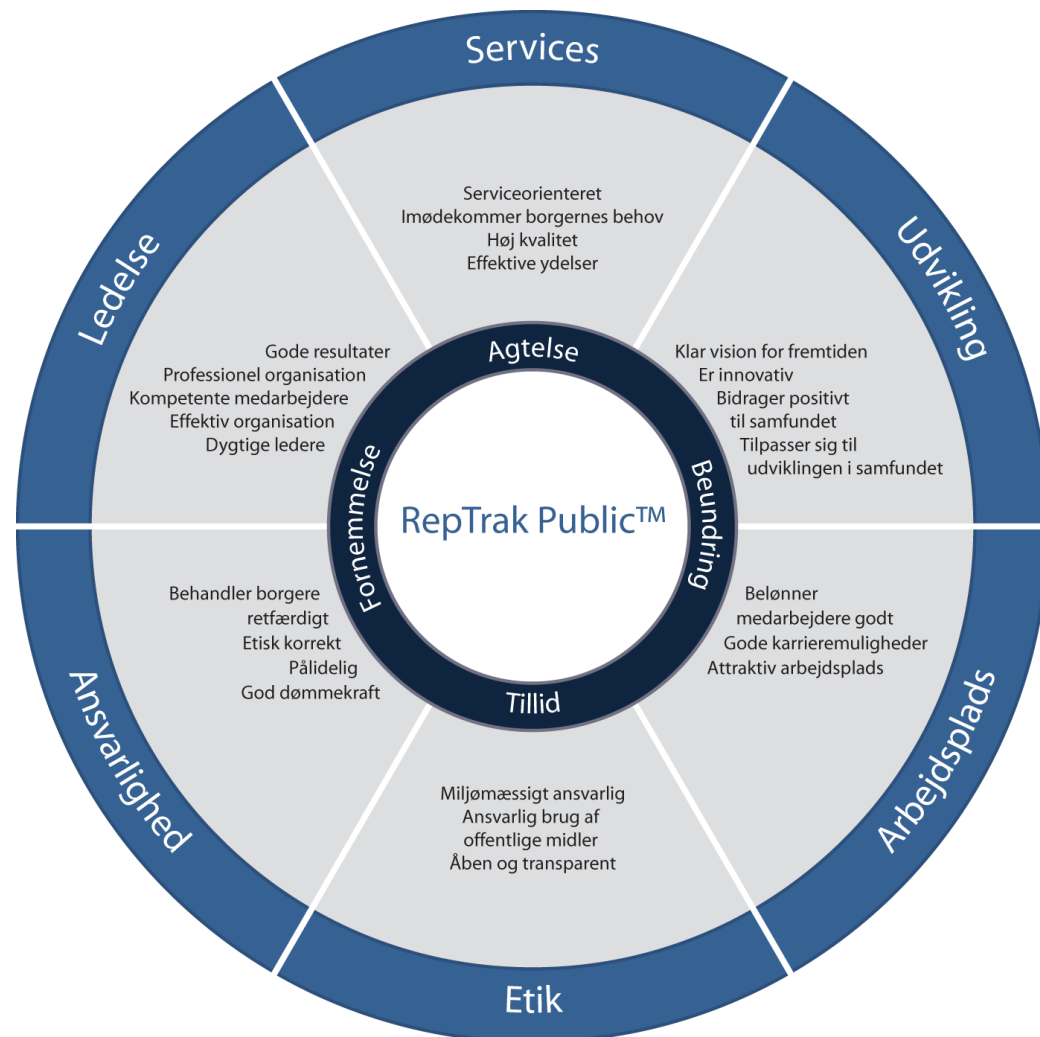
Services

Serviceorienteret
Imødekommer borgernes behov
Høj kvalitet
Effektive ydelser

Udvikling

Klar vision for fremtiden
Er innovativ
Bidrager positivt til samfundet
Tilpasser sig til udviklingen i samfundet

Arbejdsplads

Belønner medarbejdere godt
Gode karrieremuligheder
Attraktiv arbejdsplads

Etik

Miljømæssigt ansvarlig
Ansvarlig brug af offentlige midler
Åben og transparent

Ansvarlighed

Behandler borgere retfærdigt
Etisk korrekt
Pålidelig
God dømmekraft

Ledelse

Gode resultater
Professionel organisation
Kompetente medarbejdere
Effektiv organisation
Dygtige ledere

Agtelse
Beundring
Tillid
Fornemmelse

RepTrak Public™